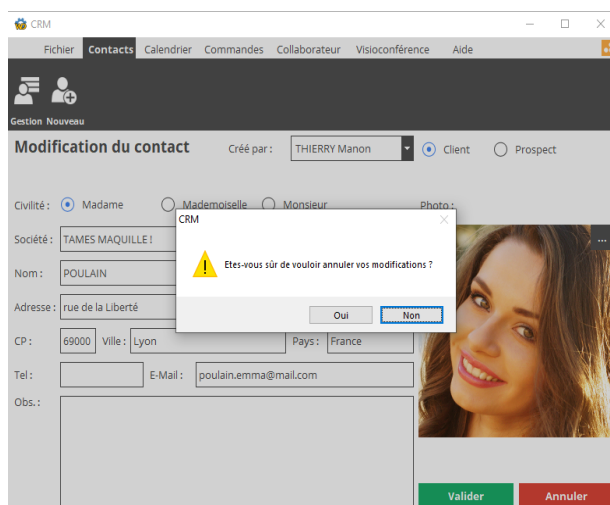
CRM

Fichier Contacts Calendrier Commandes Collaborateur Visioconférence Aide

Gestion Nouveau

Modification du contact

Créé par : THIERRY Manon

Client Prospect

Civilité : Madame Mademoiselle Monsieur

Photo :

Société : TAMES MAQUILLE !

Nom : POULAIN

Adresse : rue de la Liberté

CP : 69000 Ville : Lyon Pays : France

Tel : E-Mail : poulain.emma@mail.com

Obs. :

CRM

Etes-vous sûr de vouloir annuler vos modifications ?

Oui Non

Valider Annuler